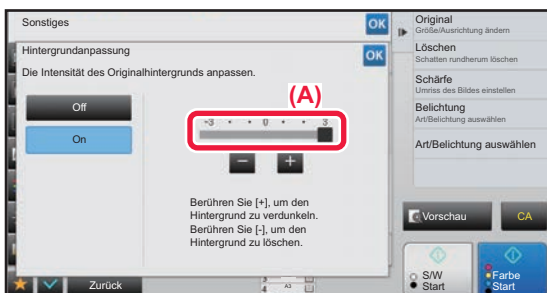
Sonstiges

OK

Hintergrundanpassung

OK

Die Intensität des Originalhintergrunds anpassen.

Off

On

(A)

-3 0 3

−

+

Berühren Sie [+], um den Hintergrund zu verdunkeln. Berühren Sie [-], um den Hintergrund zu löschen.

Original
Größe/Ausrichtung ändern

Löschen
Schatten rundherum löschen

Schärfe
Umriss des Bildes einstellen

Belichtung
Art/Belichtung auswählen

Art/Belichtung auswählen

Vorschau

CA

S/W
Start

Farbe
Start

Zurück

A3